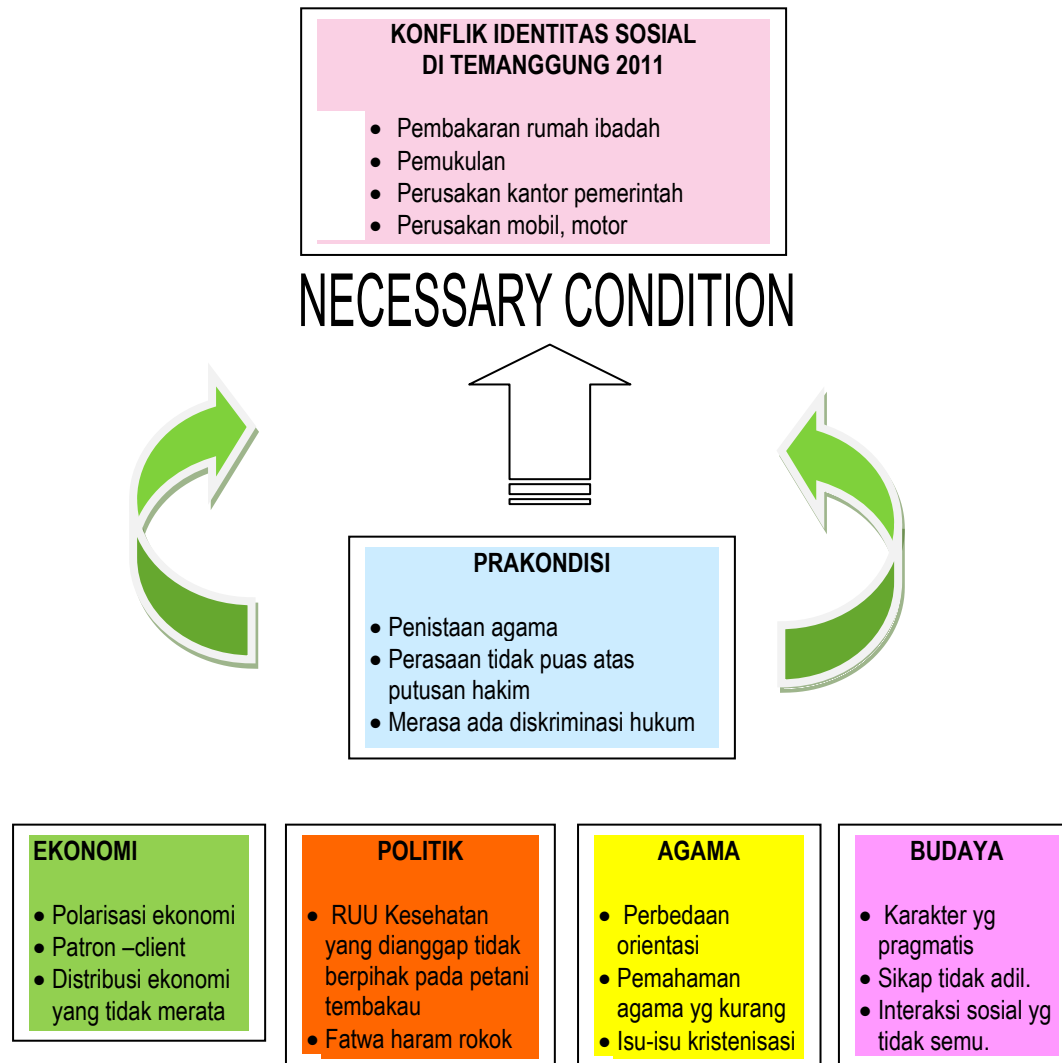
KONFLIK IDENTITAS SOSIAL DI TEMANGGUNG 2011

- Pembakaran rumah ibadah
- Pemukulan
- Perusakan kantor pemerintah
- Perusakan mobil, motor

NECESSARY CONDITION

PRAKONDISI

- Penistaan agama
- Perasaan tidak puas atas putusan hakim
- Merasa ada diskriminasi hukum

EKONOMI

- Polarisasi ekonomi
- Patron –client
- Distribusi ekonomi yang tidak merata

POLITIK

- RUU Kesehatan yang dianggap tidak berpihak pada petani tembakau
- Fatwa haram rokok

AGAMA

- Perbedaan orientasi
- Pemahaman agama yg kurang
- Isu-isu kristenisasi

BUDAYA

- Karakter yg pragmatis
- Sikap tidak adil.
- Interaksi sosial yg tidak semu.